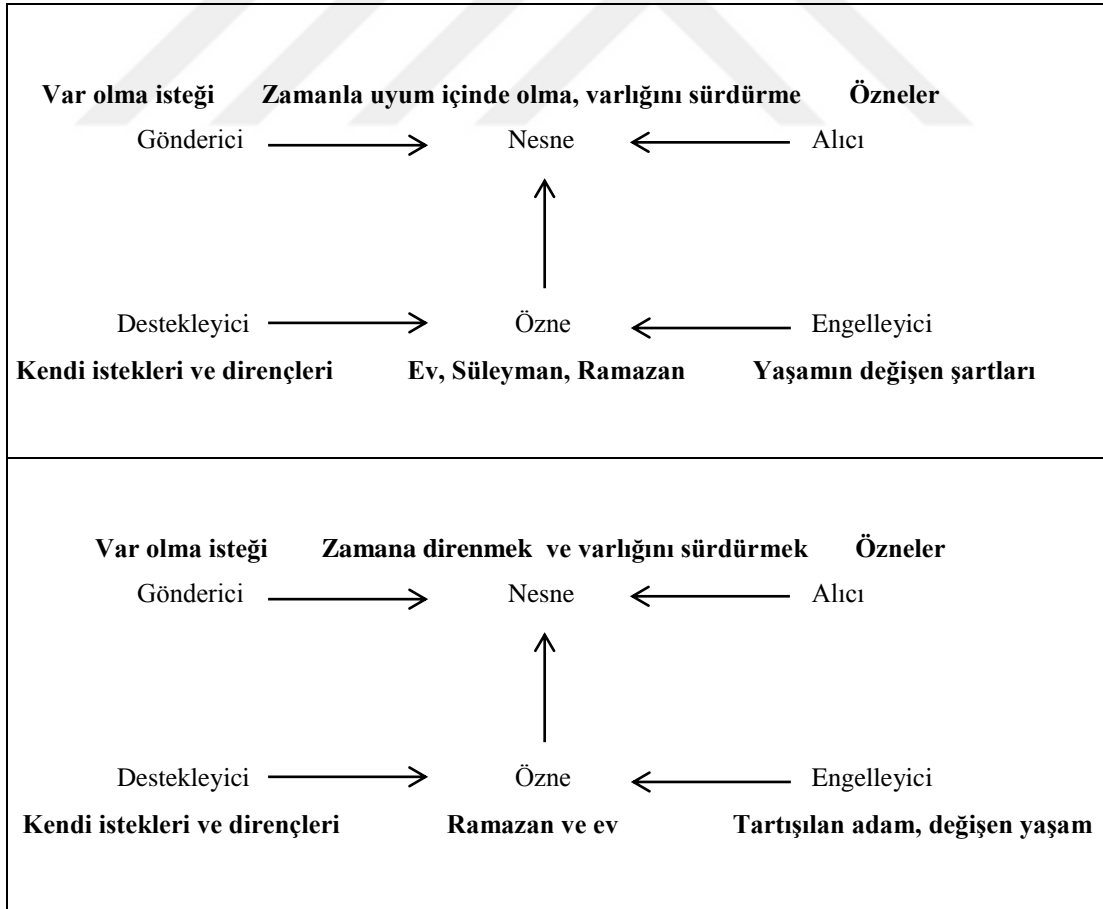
**Var olma isteği** **Zamanla uyum içinde olma, varlığını sürdürme** **Özneler**

Gönderici → Nesne ← Alıcı

Destekleyici → Özne ← Engelleyici

**Kendi istekleri ve dirençleri** **Ev, Süleyman, Ramazan** **Yaşamın değişen şartları**

**Var olma isteği** **Zamana direnmek ve varlığını sürdürmek** **Özneler**

Gönderici → Nesne ← Alıcı

Destekleyici → Özne ← Engelleyici

**Kendi istekleri ve dirençleri** **Ramazan ve ev** **Tartışılan adam, değişen yaşam**